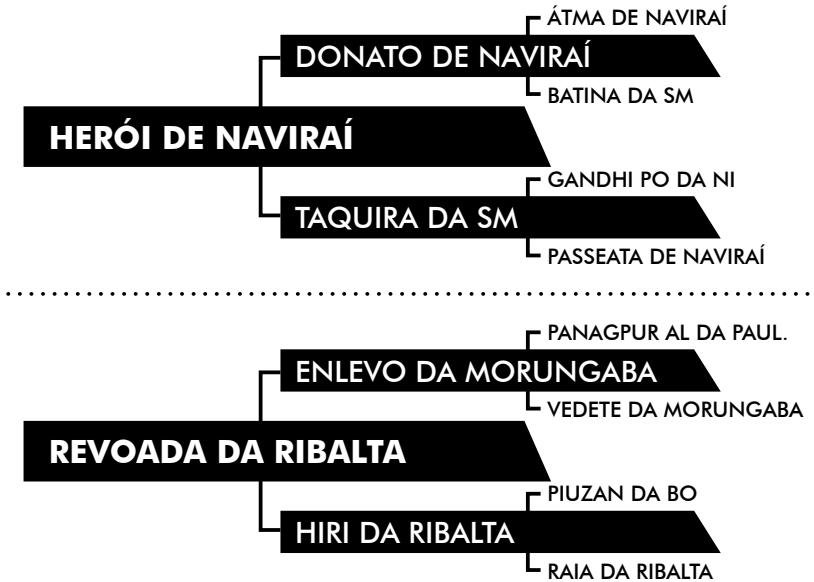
ÁTMA DE NAVIRAÍ

DONATO DE NAVIRAÍ

BATINA DA SM

HERÓI DE NAVIRAÍ

GANDHI PO DA NI

TAQUIRA DA SM

PASSEATA DE NAVIRAÍ

PANAGPUR AL DA PAUL.

ENLEVO DA MORUNGABA

VEDETE DA MORUNGABA

REVOADA DA RIBALTA

PIUZAN DA BO

HIRI DA RIBALTA

RAIA DA RIBALTA